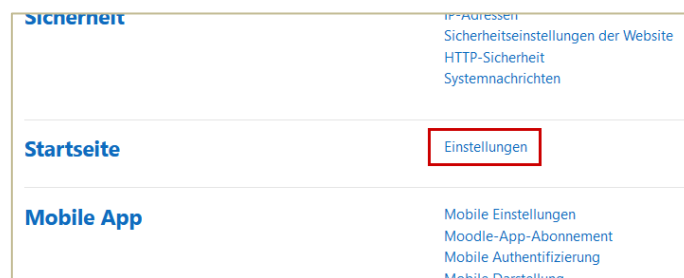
Sicherheit

IP-Adressen
Sicherheitseinstellungen der Website
HTTP-Sicherheit
Systemnachrichten

Startseite

Einstellungen

Mobile App

Mobile Einstellungen
Moodle-App-Abonnement
Mobile Authentifizierung
Mobile Darstellung